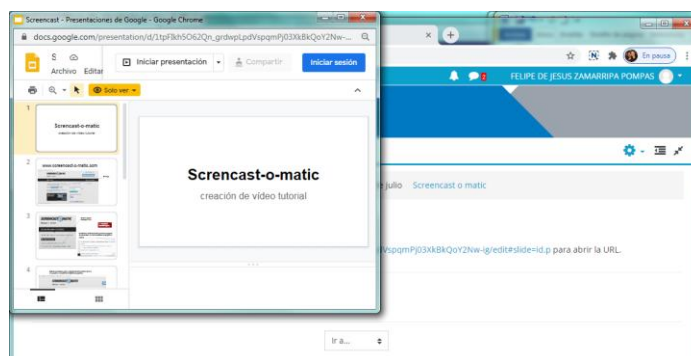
Screencast - Presentaciones de Google - Google Chrome
docs.google.com/presentation/d/1tpFlkh5O62Qn_grdwpLpdVspqmPj03XkBkQoY2Nw-...
S
Archivo Editar
Iniciar presentación
Compartir
Iniciar sesión
Solo ver
1
Screncast-o-matic
creación de video tutorial
2
www.screencast-o-matic.com
3
4
Screncast-o-matic
creación de video tutorial
En pausa
FELIPE DE JESUS ZAMARRIPA POMPAS
julio Screencast o matic
VspqmPj03XkBkQoY2Nw-ig/edit#slide=id.p para abrir la URL.
Ir a...